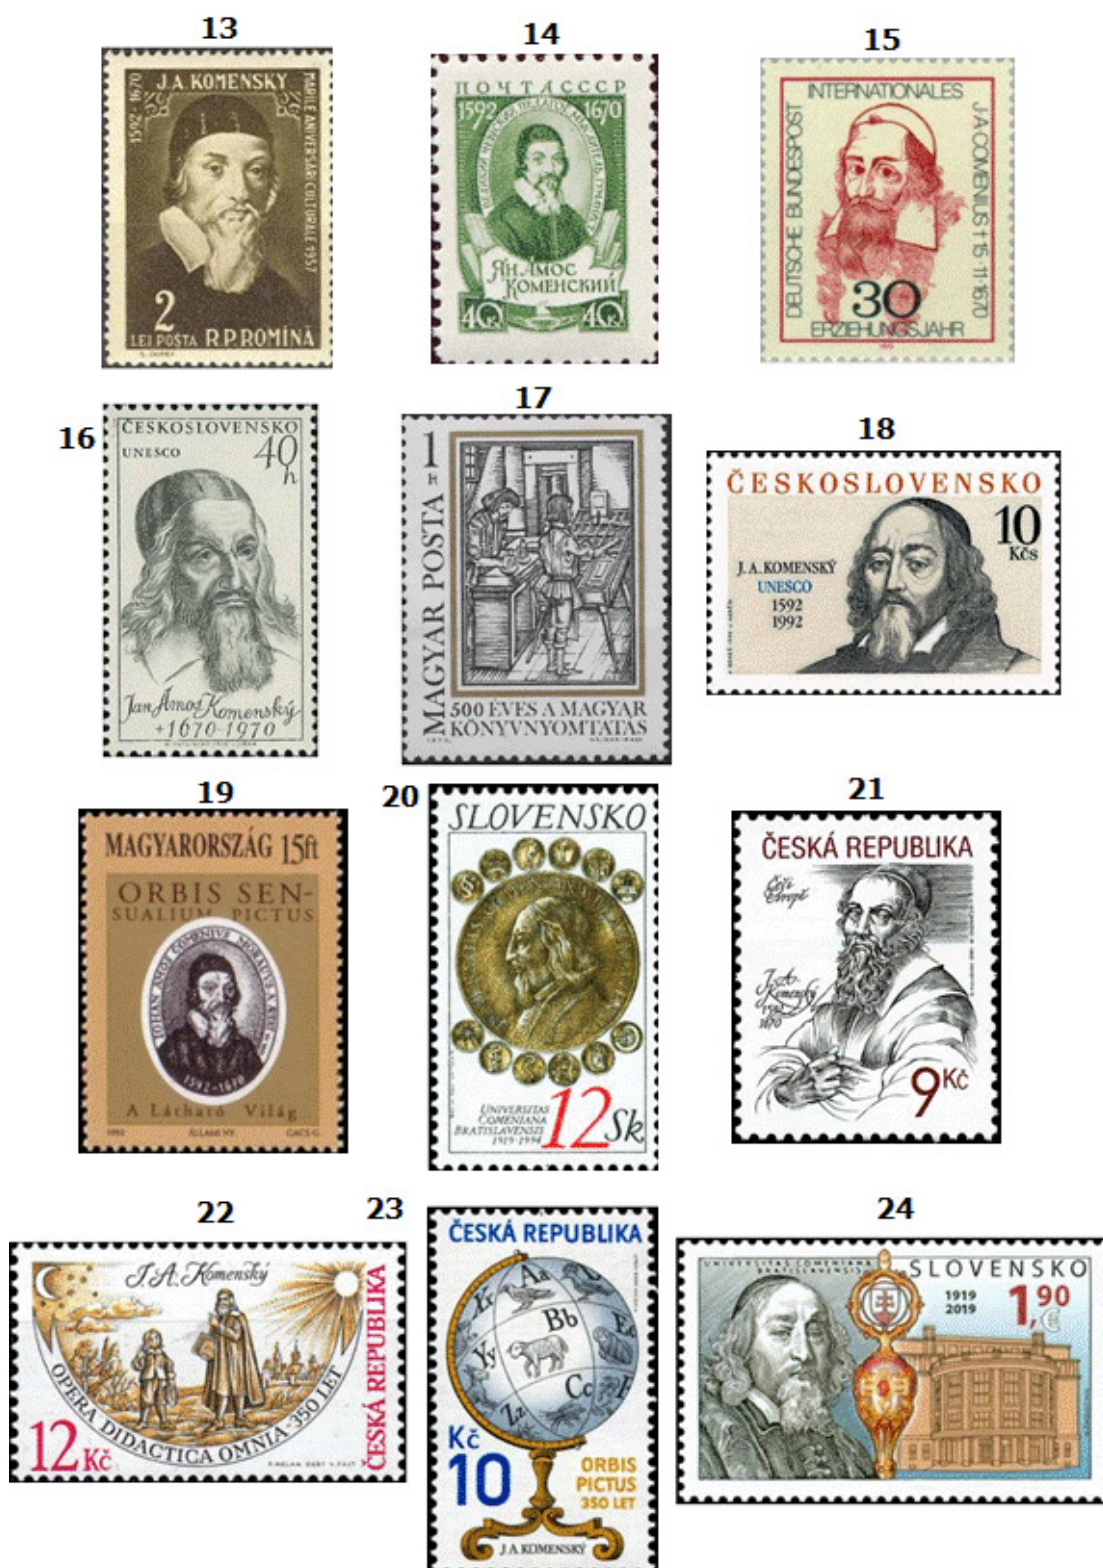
13

1592 · 1670 J.A. KOMENSKY MARILE ANIVERSARI CULTURALE 1957

2 LEI POSTA R.P.ROMÎNA

14

ПОЧТА СССР

1592 1670

ЯН АМОС КОМЕНСКИЙ

40 К 40 К

15

INTERNATIONALES

DEUTSCHE BUNDESPOST

J.A.COMENIUS † 15.11.1670

30

ERZIEHUNGSJAHR

16

ČESKOSLOVENSKO

UNESCO

40 h

Jan Amos Komenský

+1670-1970

17

1 Ft

MAGYAR POSTA

500 ÉVES A MAGYAR KÖNYVNYOMTATÁS

18

ČESKOSLOVENSKO

10 Kčs

J.A. KOMENSKÝ

UNESCO

1592

1992

19

MAGYARORSZÁG 15ft

ORBIS SENSUALIUM PICTUS

1592-1670

A Látható Világ

20

SLOVENSKO

UNIVERSITAS COMENIANA BRATISLAVENSIS 1919-1994

12Sk

21

ČESKÁ REPUBLIKA

J.A. Komenský

9Kč

22

J.A. Komenský

OPERA DIDACTICA OMNIA 350 LET

12Kč

ČESKÁ REPUBLIKA

23

ČESKÁ REPUBLIKA

Aa Bb Cc

Kč 10

ORBIS PICTUS 350 LET

J.A.KOMENSKÝ

24

UNIVERSITAS COMENIANA BRATISLAVENSIS

SLOVENSKO

1919 2019

1,90 €